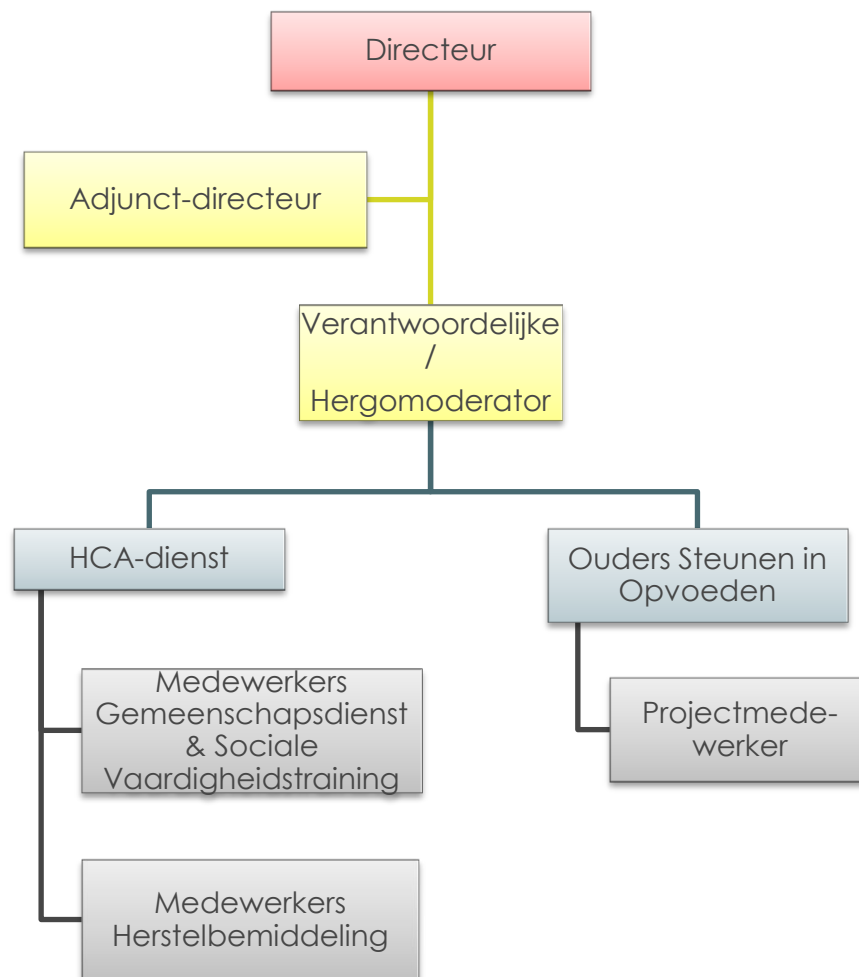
Directeur

Adjunct-directeur

Verantwoordelijke / Hergomoderator

HCA-dienst

Ouders Steunen in Opvoeden

Medewerkers Gemeenschapsdienst & Sociale Vaardigheidstraining

Projectmedewerker

Medewerkers Herstelbemiddeling